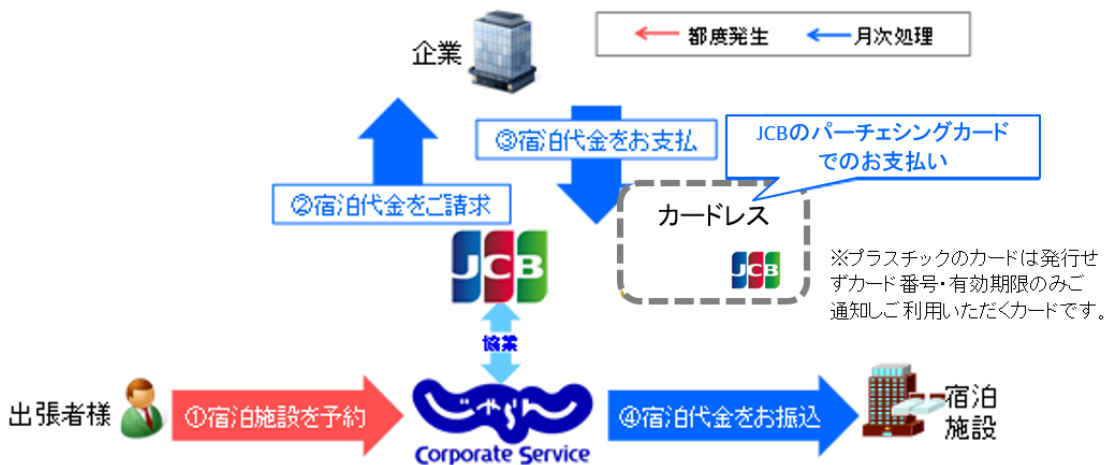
企業

都度発生　月次処理

③宿泊代金をお支払

JCBのパーチェシングカードでのお支払い

②宿泊代金をご請求

カードレス

JCB

JCB

※プラスチックのカードは発行せずカード番号・有効期限のみご通知しご利用いただくカードです。

協業

出張者様

①宿泊施設を予約

じゃらん
Corporate Service

④宿泊代金をお振込

宿泊施設